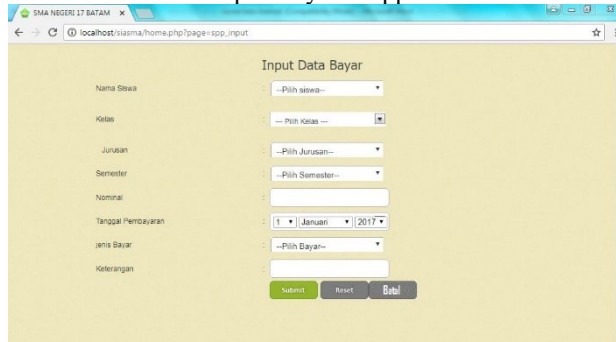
SMA NEGERI 17 BATAM ×

localhost/siasma/home.php?page=spp_input

Input Data Bayar

Nama Siswa : --Pilih siswa--

Kelas : --- Pilih Kelas ---

Jurusan : --Pilih Jurusan--

Semester : --Pilih Semester--

Nominal :

Tanggal Pembayaran : 1 Januari 2017

Jenis Bayar : --Pilih Bayar--

Keterangan :

Submit Reset Batal